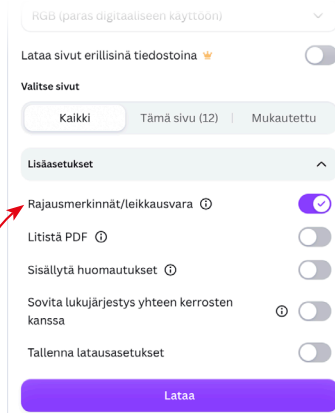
RGB (paras digitaaliseen käyttöön)

Lataa sivut erillisinä tiedostoina

Valitse sivut

Kaikki | Tämä sivu (12) | Mukautettu

Lisäasetukset

Rajausmerkinnät/leikkausvara ⓘ

Litistä PDF ⓘ

Sisällytä huomautukset ⓘ

Sovita lukujärjestys yhteen kerrosten kanssa ⓘ

Tallenna latausasetukset

Lataa